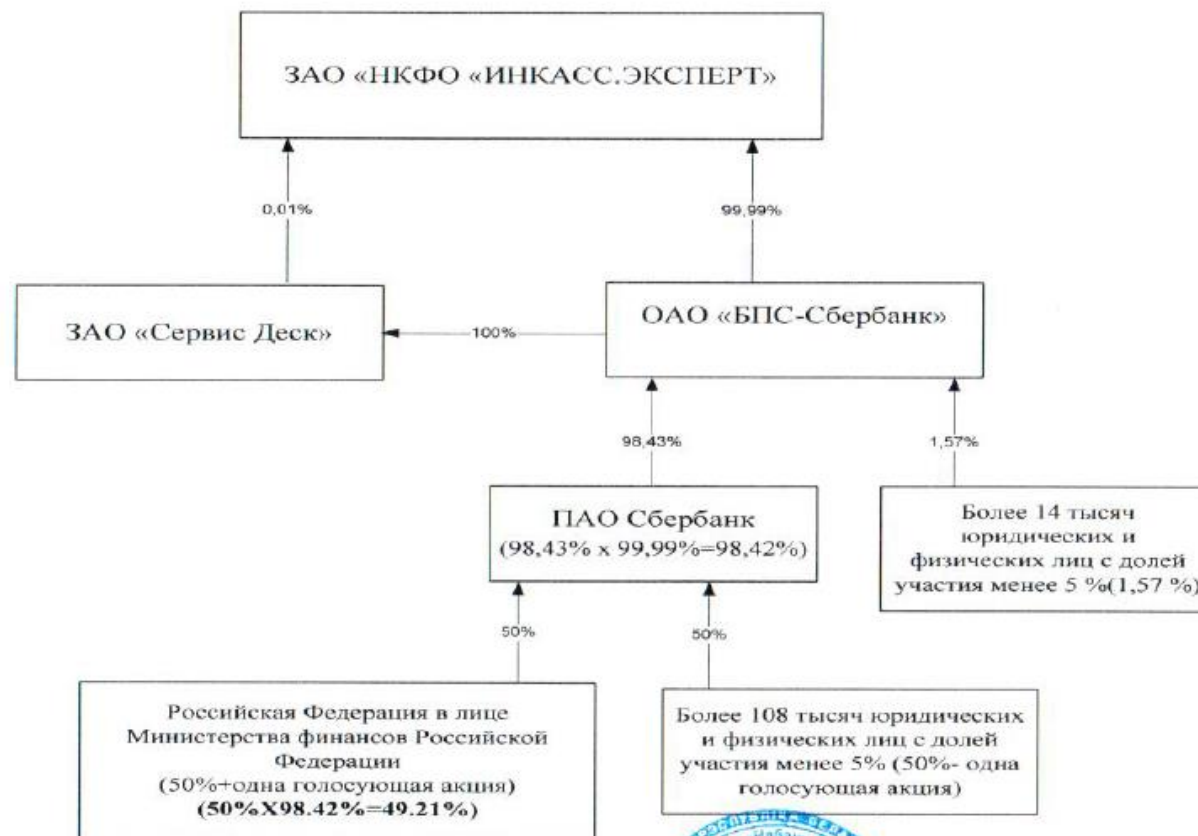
ЗАО «НКФО «ИНКАСС.ЭКСПЕРТ»

0,01%

99,99%

ЗАО «Сервис Деск»

100%

ОАО «БПС-Сбербанк»

98,43%

1,57%

ПАО Сбербанк
(98,43% х 99,99%=98,42%)

Более 14 тысяч юридических и физических лиц с долей участия менее 5 %(1,57 %)

50%

50%

Российская Федерация в лице Министерства финансов Российской Федерации
(50%+одна голосующая акция)
**(50%Х98.42%=49.21%)**

Более 108 тысяч юридических и физических лиц с долей участия менее 5% (50%- одна голосующая акция)

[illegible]